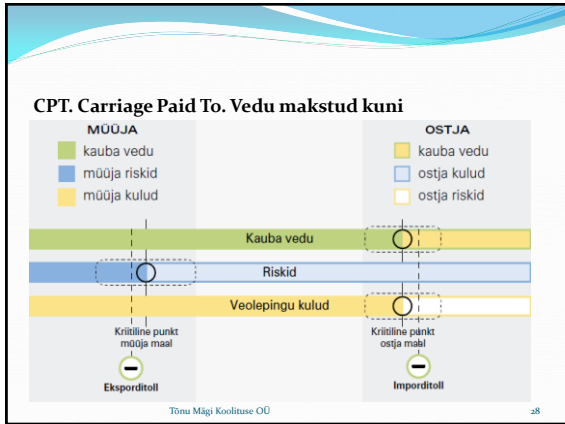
CPT. Carriage Paid To. Vedu makstud kuni

MÜÜJA

kauba vedu

müüja riskid

müüja kulud

OSTJA

kauba vedu

ostja kulud

ostja riskid

Kauba vedu

Riskid

Veolepingu kulud

Kriitiline punkt müüja maal

Eksporditoll

Kriitiline punkt ostja maal

Imporditoll

Tõnu Mägi Koolituse OÜ

28